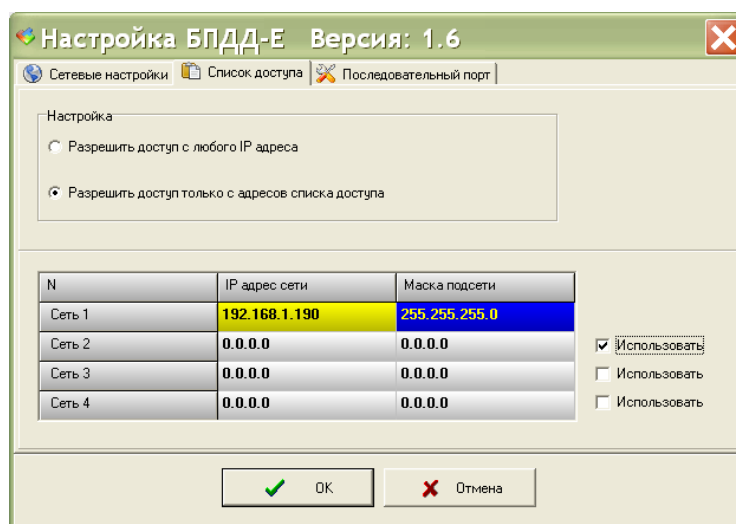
Настройка БПДД-Е Версия: 1.6

Сетевые настройки | Список доступа | Последовательный порт

Настройка

Разрешить доступ с любого IP адреса

Разрешить доступ только с адресов списка доступа

| N | IP адрес сети | Маска подсети |
|---|---|---|
| Сеть 1 | 192.168.1.190 | 255.255.255.0 |
| Сеть 2 | 0.0.0.0 | 0.0.0.0 |
| Сеть 3 | 0.0.0.0 | 0.0.0.0 |
| Сеть 4 | 0.0.0.0 | 0.0.0.0 |

Использовать
Использовать
Использовать

OK
Отмена